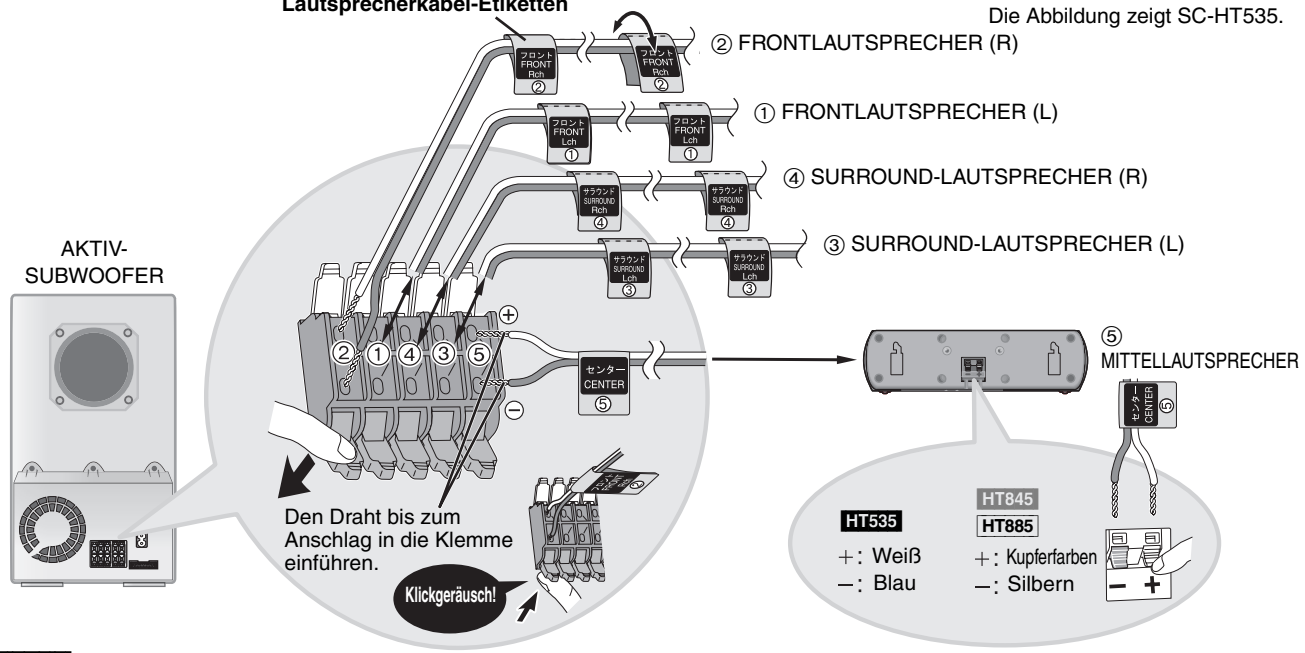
Lautsprecherkabel-Etiketten

Die Abbildung zeigt SC-HT535.

フロント FRONT Rch ②

フロント FRONT Rch ②

② FRONTLAUTSPRECHER (R)

フロント FRONT Lch ①

フロント FRONT Lch ①

① FRONTLAUTSPRECHER (L)

サラウンド SURROUND Rch ④

サラウンド SURROUND Rch ④

④ SURROUND-LAUTSPRECHER (R)

サラウンド SURROUND Lch ③

サラウンド SURROUND Lch ③

③ SURROUND-LAUTSPRECHER (L)

AKTIV-SUBWOOFER

② ① ④ ③ ⑤

⊕

⊖

センター CENTER ⑤

⑤ MITTELLAUTSPRECHER

センター CENTER ⑤

Den Draht bis zum Anschlag in die Klemme einführen.

Klickgeräusch!

HT535

+: Weiß
−: Blau

HT845

HT885

+: Kupferfarben
−: Silbern

− +